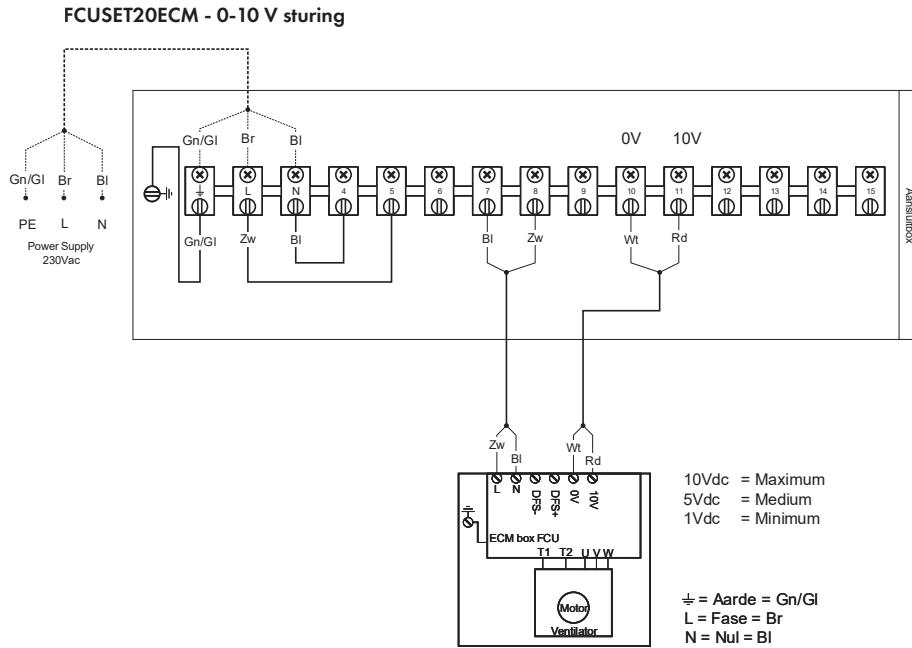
FCUSET20ECM - 0-10 V sturing

Gn/Gl Br Bl

PE L N

Power Supply 230Vac

Gn/Gl Br Bl

0V 10V

L N 4 5 6 7 8 9 10 11 12 13 14 15

Gn/Gl Zw Bl Bl Zw Wt Rd

Aansluitbox

Zw Bl Wt Rd

L N DFS- DFS+ 0V 10V

ECM box FCU

T1 T2 U V W

Motor

Ventilator

10Vdc = Maximum
5Vdc = Medium
1Vdc = Minimum

⏚ = Aarde = Gn/Gl
L = Fase = Br
N = Nul = Bl